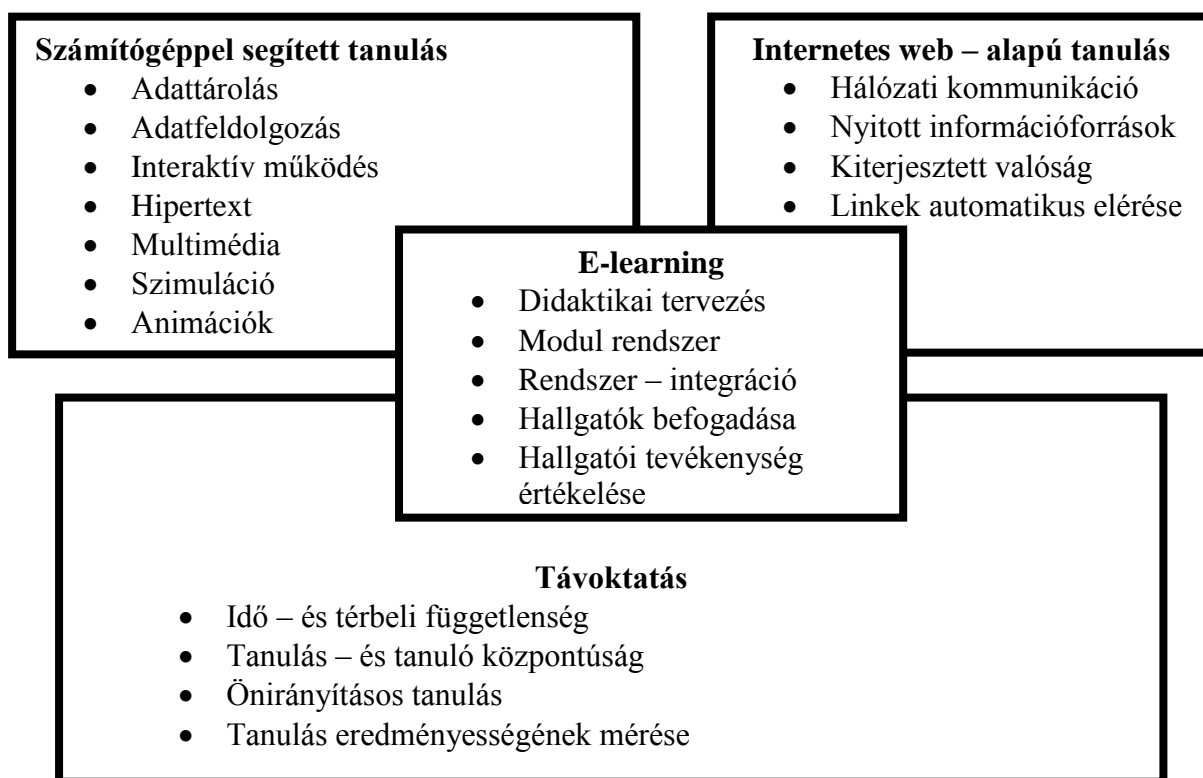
**Számítógéppel segített tanulás**
- Adattárolás
- Adatfeldolgozás
- Interaktív működés
- Hipertext
- Multimédia
- Szimuláció
- Animációk

**Internetes web – alapú tanulás**
- Hálózati kommunikáció
- Nyitott információforrások
- Kiterjesztett valóság
- Linkek automatikus elérése

**E-learning**
- Didaktikai tervezés
- Modul rendszer
- Rendszer – integráció
- Hallgatók befogadása
- Hallgatói tevékenység értékelése

**Távoktatás**
- Idő – és térbeli függetlenség
- Tanulás – és tanuló központúság
- Önirányításos tanulás
- Tanulás eredményességének mérése